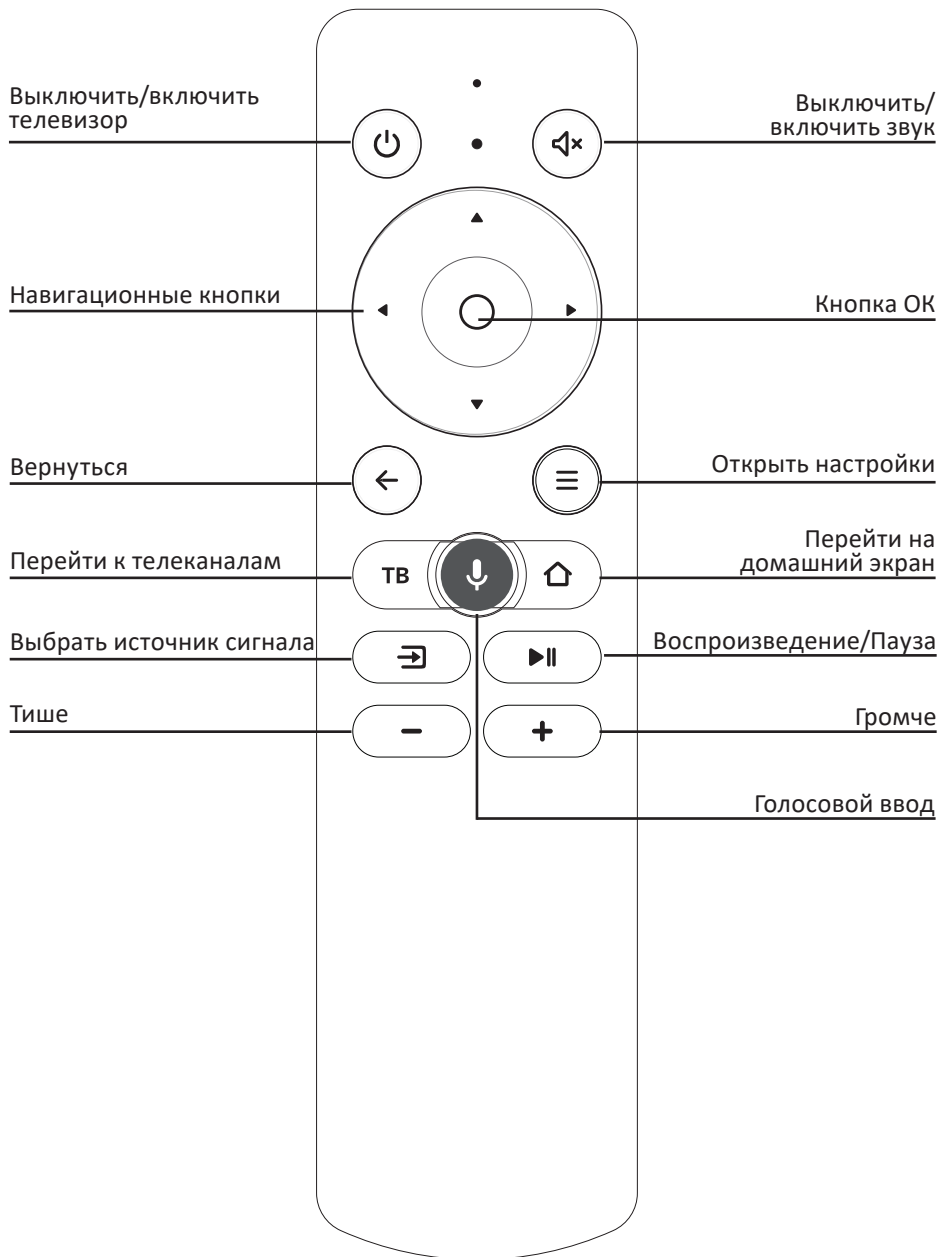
Выключить/включить телевизор

Выключить/ включить звук

Навигационные кнопки

Кнопка ОК

Вернуться

Открыть настройки

Перейти к телеканалам

ТВ

Перейти на домашний экран

Выбрать источник сигнала

Воспроизведение/Пауза

Тише

Громче

Голосовой ввод